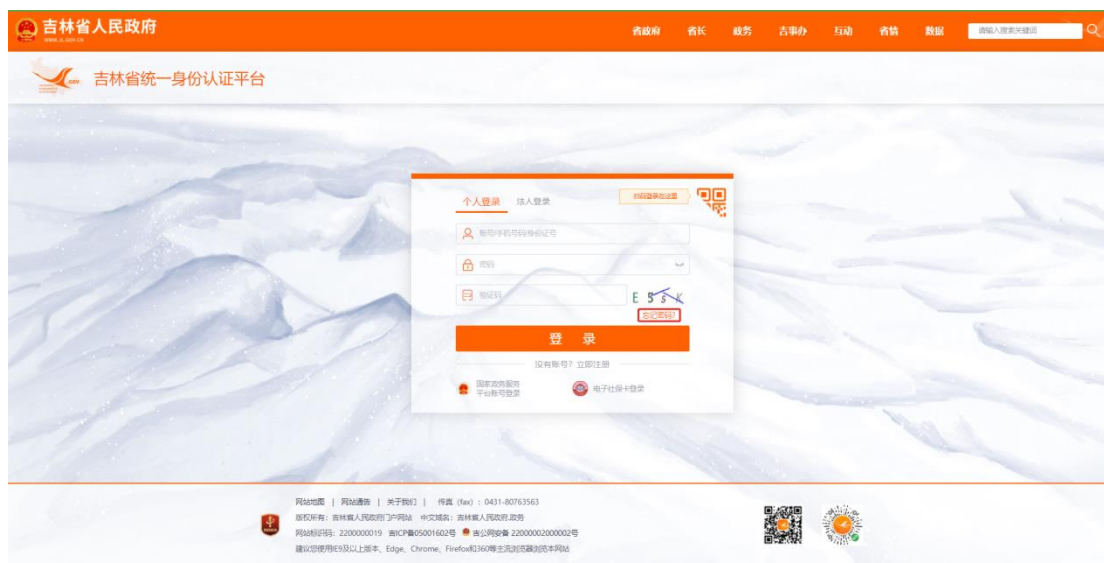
吉林省人民政府
WWW.JL.GOV.CN

省政府 省长 政务 吉事办 互动 省情 数据 请输入搜索关键词

吉林省统一身份认证平台

个人登录 法人登录 扫码登录在这里

账号/手机号码/身份证号

密码

验证码 E 5 s K

忘记密码?

登 录

没有账号? 立即注册

国家政务服务平台账号登录

电子社保卡登录

网站地图 | 网站通告 | 关于我们 | 传真 (fax) : 0431-80763563
版权所有: 吉林省人民政府门户网站 中文域名: 吉林省人民政府.政务
网站标识码: 2200000019 吉ICP备05001602号 吉公网安备 22000002000002号
建议您使用IE9及以上版本、Edge、Chrome、Firefox和360等主流浏览器浏览本网站